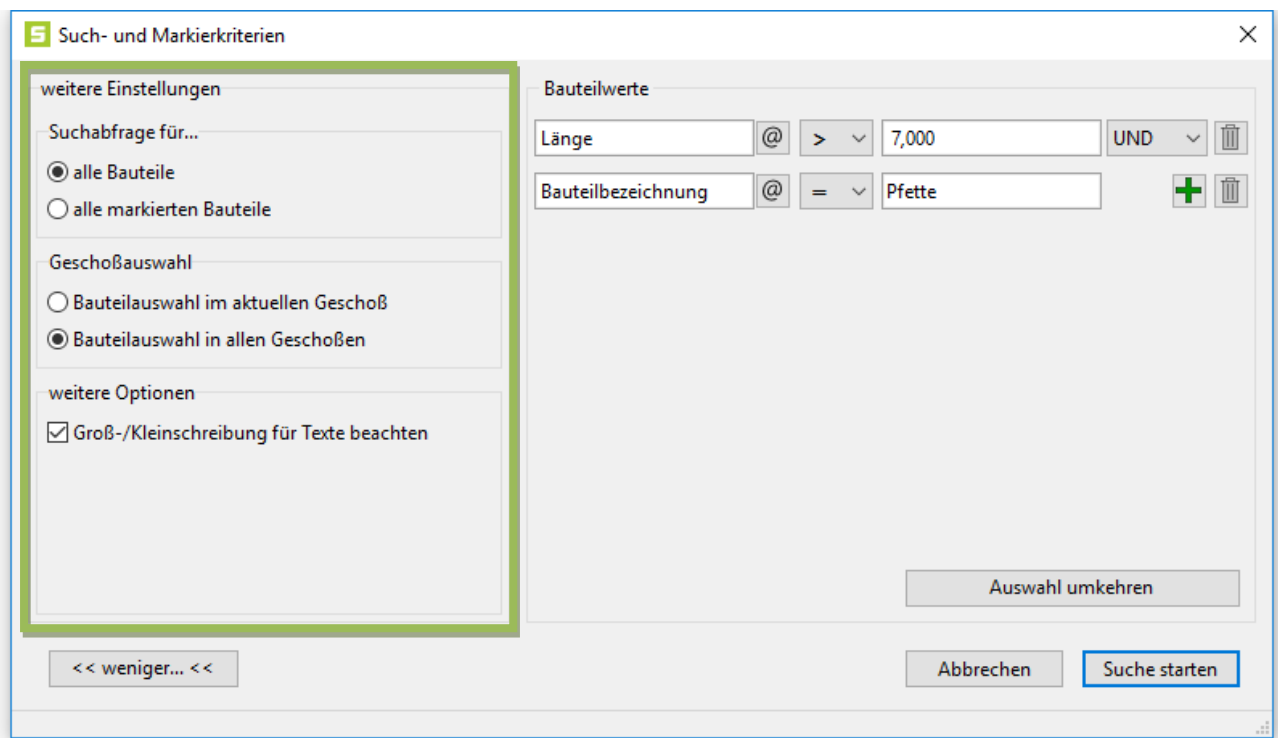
Such- und Markierkriterien

weitere Einstellungen

Suchabfrage für...

alle Bauteile

alle markierten Bauteile

Geschoßauswahl

Bauteilauswahl im aktuellen Geschoß

Bauteilauswahl in allen Geschoßen

weitere Optionen

Groß-/Kleinschreibung für Texte beachten

Bauteilwerte

| Länge | @ | > | 7,000 | UND |
|---|---|---|---|---|
| Bauteilbezeichnung | @ | = | Pfette | |

Auswahl umkehren

<< weniger... <<

Abbrechen

Suche starten